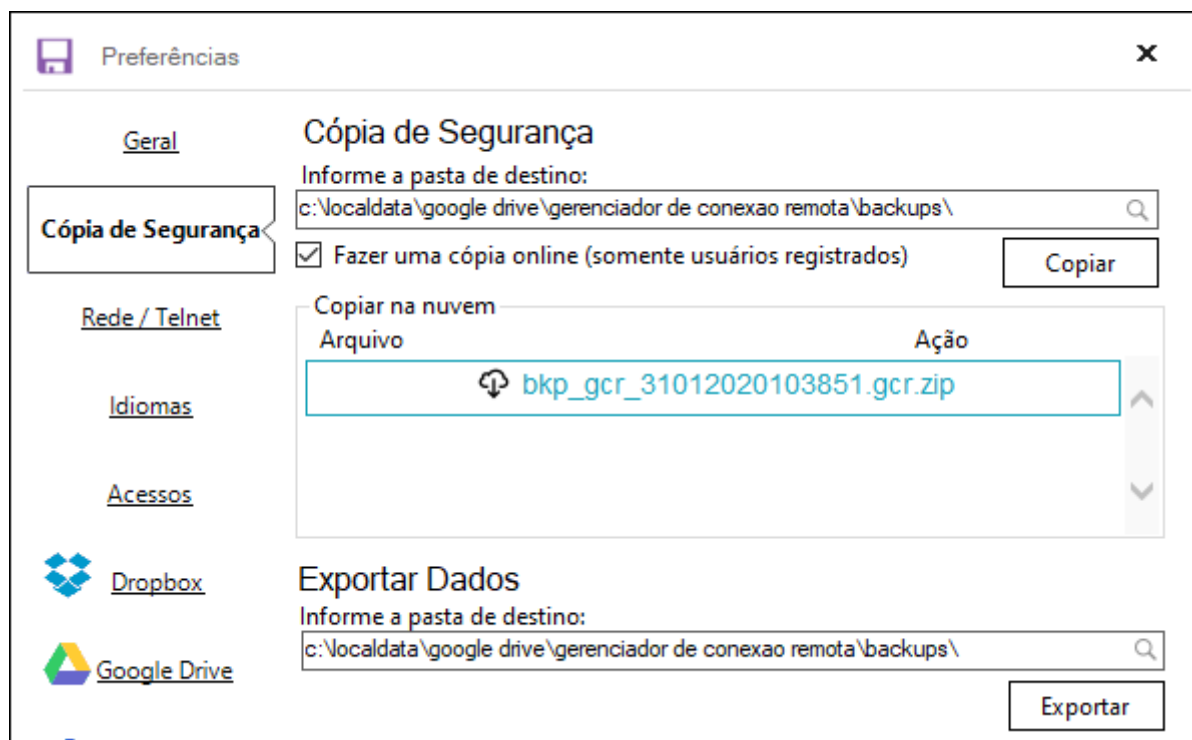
Preferências

×

Geral

Cópia de Segurança

Rede / Telnet

Idiomas

Acessos

Dropbox

Google Drive

Cópia de Segurança

Informe a pasta de destino:

c:\localdata\google drive\gerenciador de conexao remota\backups\

Fazer uma cópia online (somente usuários registrados)

Copiar

Copiar na nuvem

Arquivo

Ação

bkp_gcr_31012020103851.gcr.zip

Exportar Dados

Informe a pasta de destino:

c:\localdata\google drive\gerenciador de conexao remota\backups\

Exportar